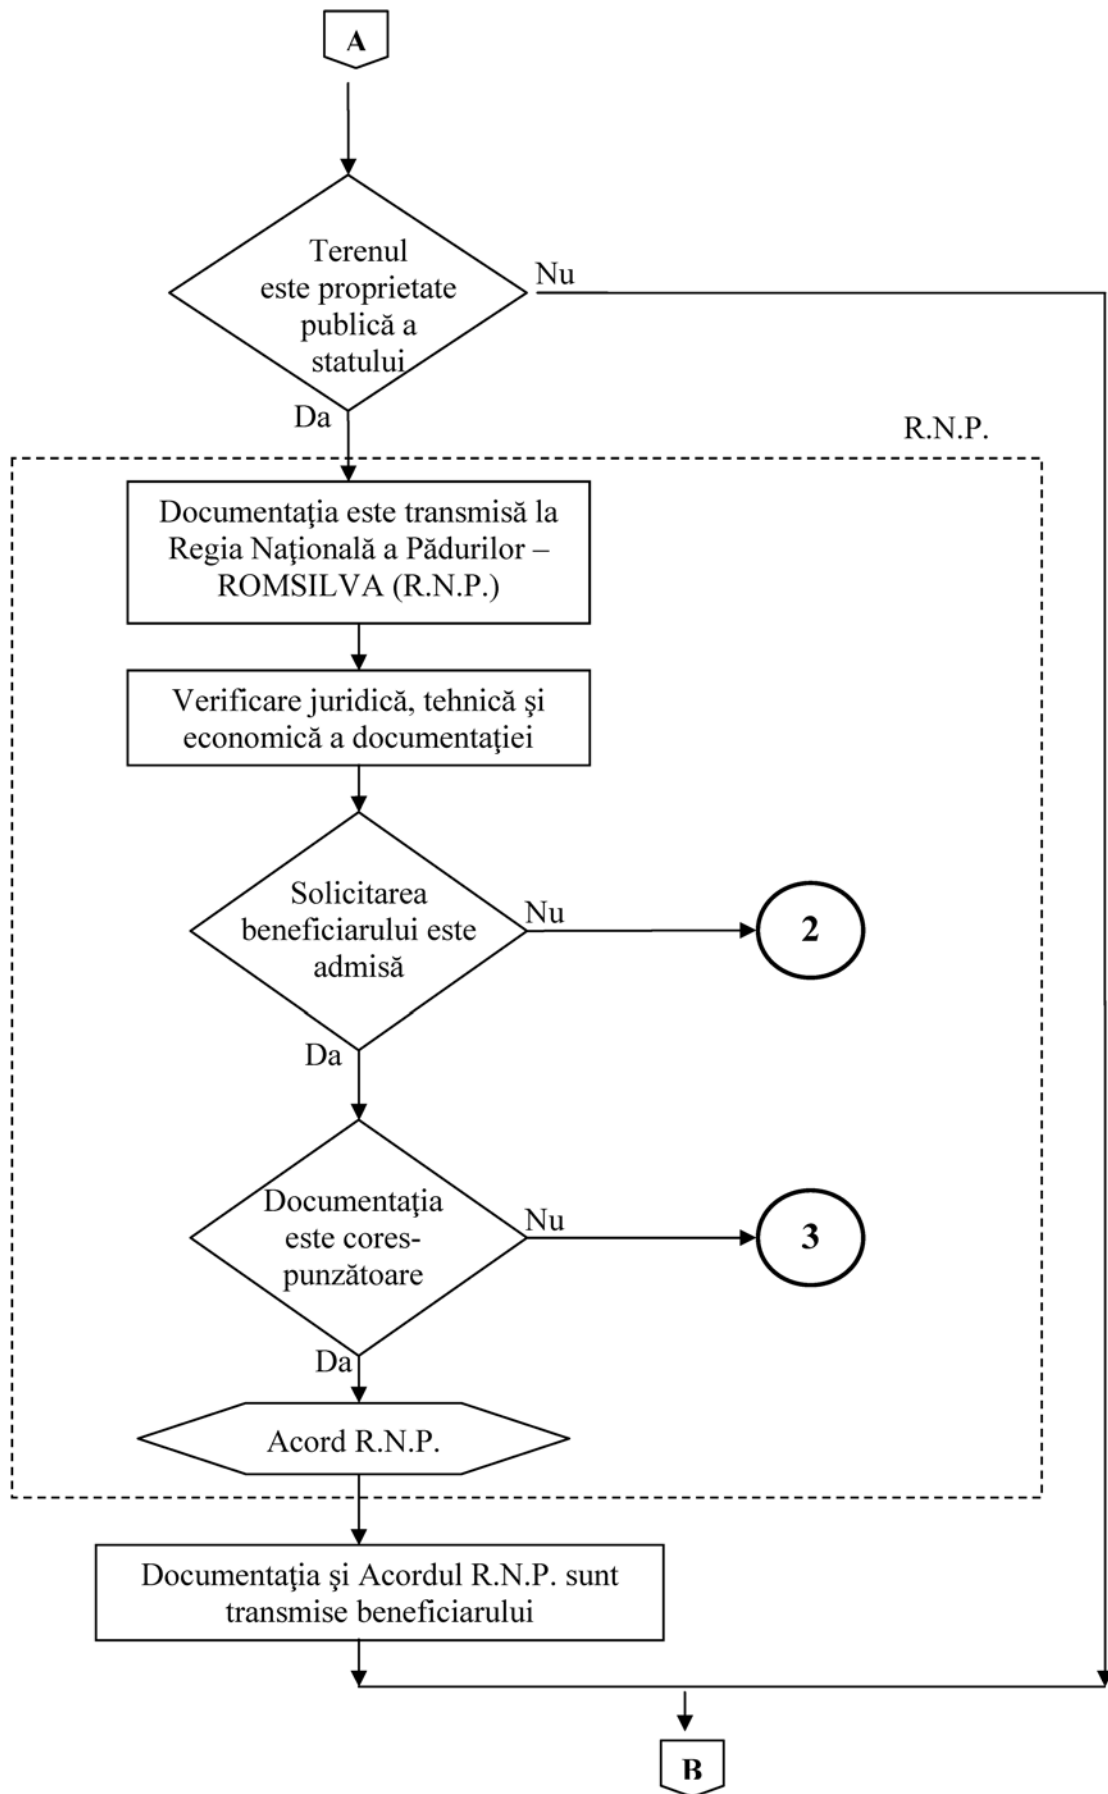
A

Terenul este proprietate publică a statului

Nu

Da

R.N.P.

Documentaţia este transmisă la Regia Naţională a Pădurilor – ROMSILVA (R.N.P.)

Verificare juridică, tehnică şi economică a documentaţiei

Solicitarea beneficiarului este admisă

Nu

2

Da

Documentaţia este corespunzătoare

Nu

3

Da

Acord R.N.P.

Documentaţia şi Acordul R.N.P. sunt transmise beneficiarului

B